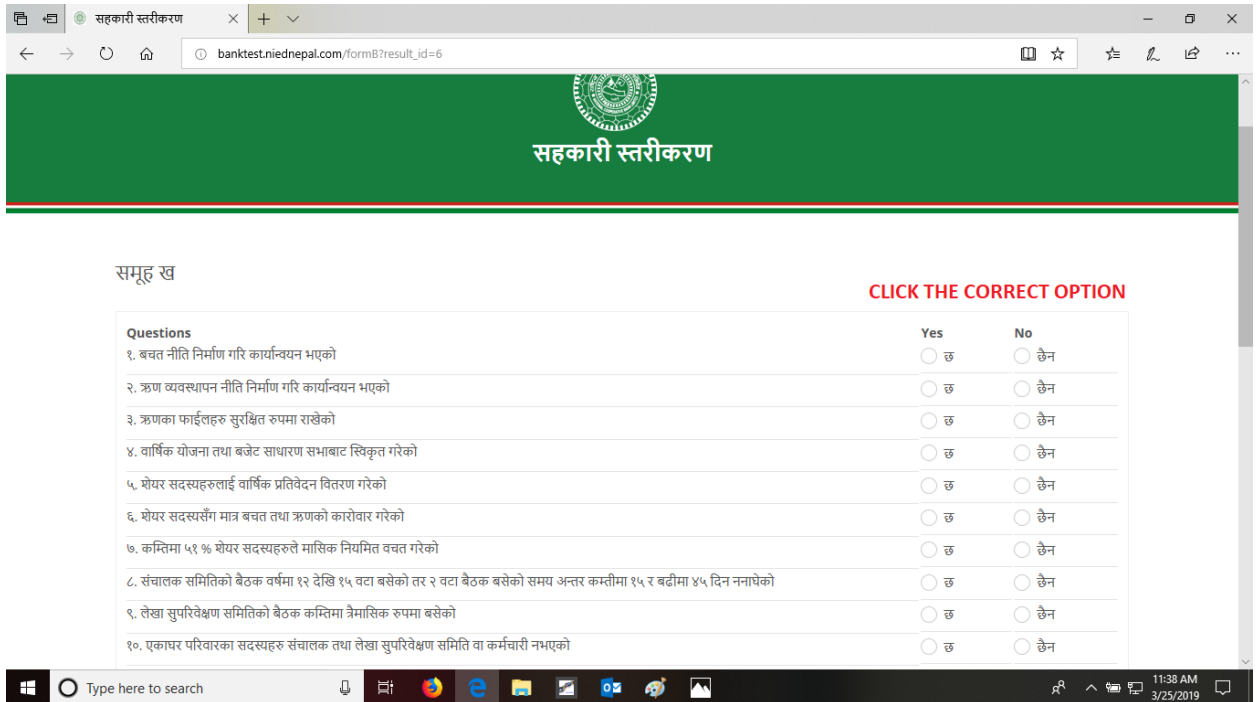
सहकारी स्तरीकरण

banktest.niednepal.com/formB?result_id=6

सहकारी स्तरीकरण

समूह ख

CLICK THE CORRECT OPTION

| Questions | Yes | No |
|---|---|---|
| १. बचत नीति निर्माण गरि कार्यान्वयन भएको | छ | छैन |
| २. ऋण व्यवस्थापन नीति निर्माण गरि कार्यान्वयन भएको | छ | छैन |
| ३. ऋणका फाईलहरु सुरक्षित रुपमा राखेको | छ | छैन |
| ४. वार्षिक योजना तथा बजेट साधारण सभाबाट स्विकृत गरेको | छ | छैन |
| ५. शेयर सदस्यहरुलाई वार्षिक प्रतिवेदन वितरण गरेको | छ | छैन |
| ६. शेयर सदस्यसँग मात्र बचत तथा ऋणको कारोवार गरेको | छ | छैन |
| ७. कम्तिमा ५१ % शेयर सदस्यहरुले मासिक नियमित वचत गरेको | छ | छैन |
| ८. संचालक समितिको बैठक वर्षमा १२ देखि १५ वटा बसेको तर २ वटा बैठक बसेको समय अन्तर कम्तीमा १५ र बढीमा ४५ दिन ननाघेको | छ | छैन |
| ९. लेखा सुपरिवेक्षण समितिको बैठक कम्तिमा त्रैमासिक रुपमा बसेको | छ | छैन |
| १०. एकाघर परिवारका सदस्यहरु संचालक तथा लेखा सुपरिवेक्षण समिति वा कर्मचारी नभएको | छ | छैन |

Type here to search

11:38 AM
3/25/2019